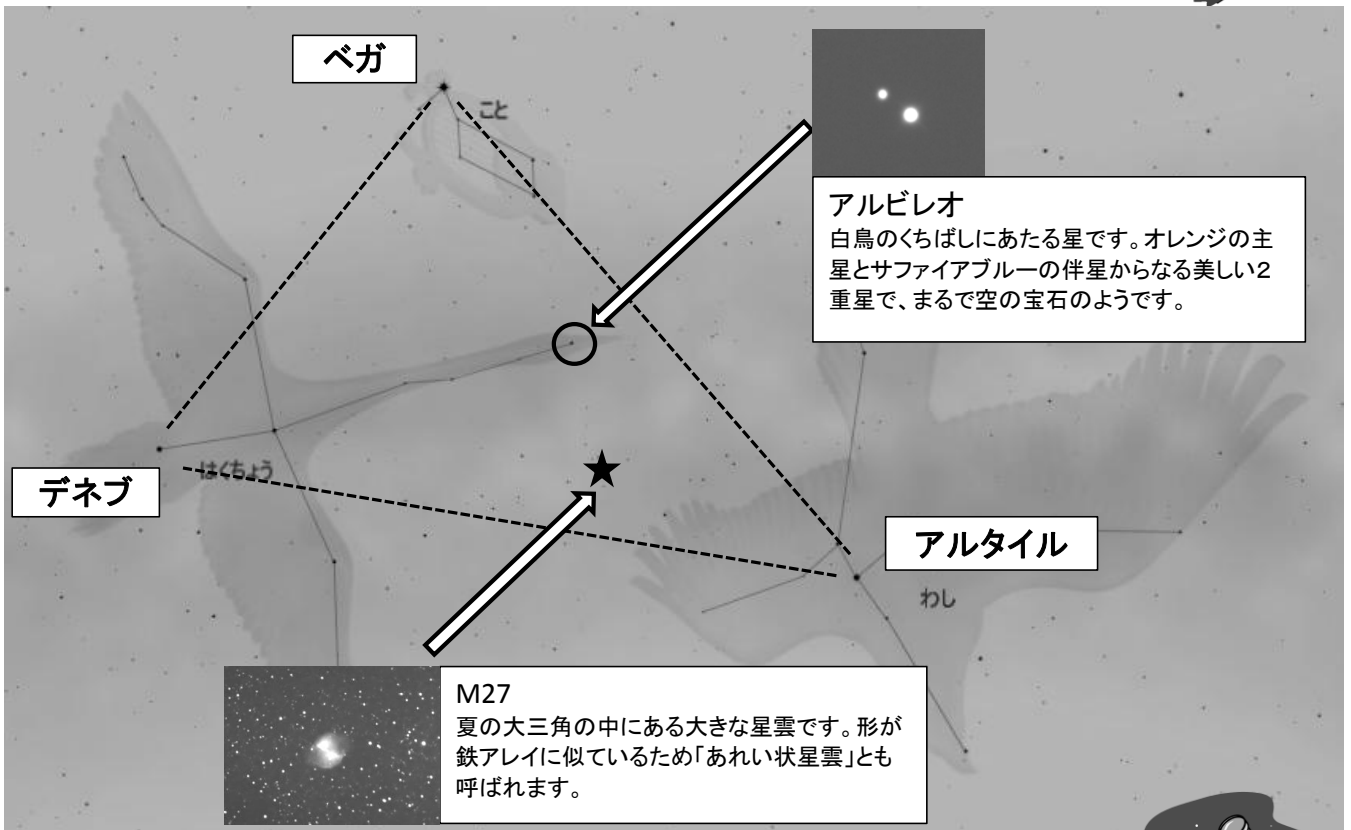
ベガ

こと

アルビレオ
白鳥のくちばしにあたる星です。オレンジの主星とサファイアブルーの伴星からなる美しい2重星で、まるで空の宝石のようです。

デネブ

はくちょう

アルタイル

わし

M27
夏の大三角の中にある大きな星雲です。形が鉄アレイに似ているため「あれい状星雲」とも呼ばれます。